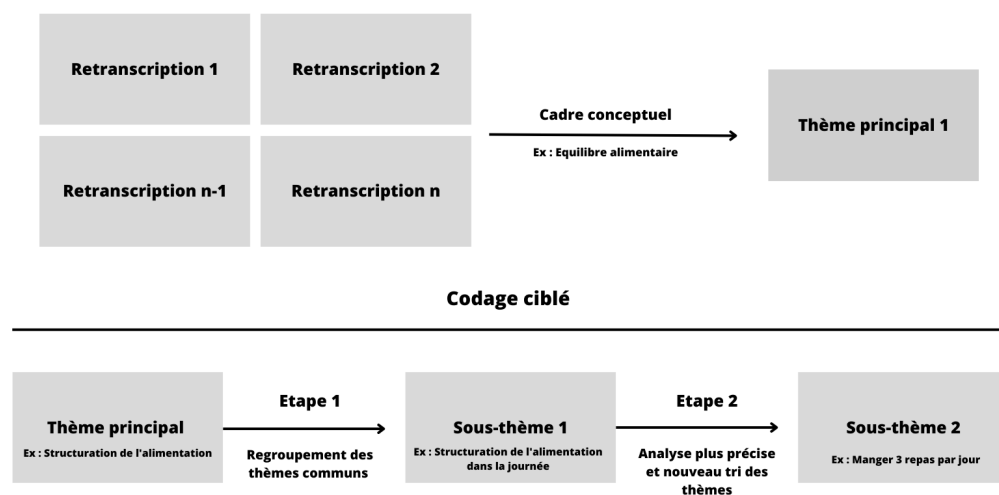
Retranscription 1

Retranscription 2

Retranscription n-1

Retranscription n

Cadre conceptuel

Ex : Equilibre alimentaire

Thème principal 1

Codage ciblé

Thème principal

Ex : Structuration de l'alimentation

Etape 1

Regroupement des thèmes communs

Sous-thème 1

Ex : Structuration de l'alimentation dans la journée

Etape 2

Analyse plus précise et nouveau tri des thèmes

Sous-thème 2

Ex : Manger 3 repas par jour